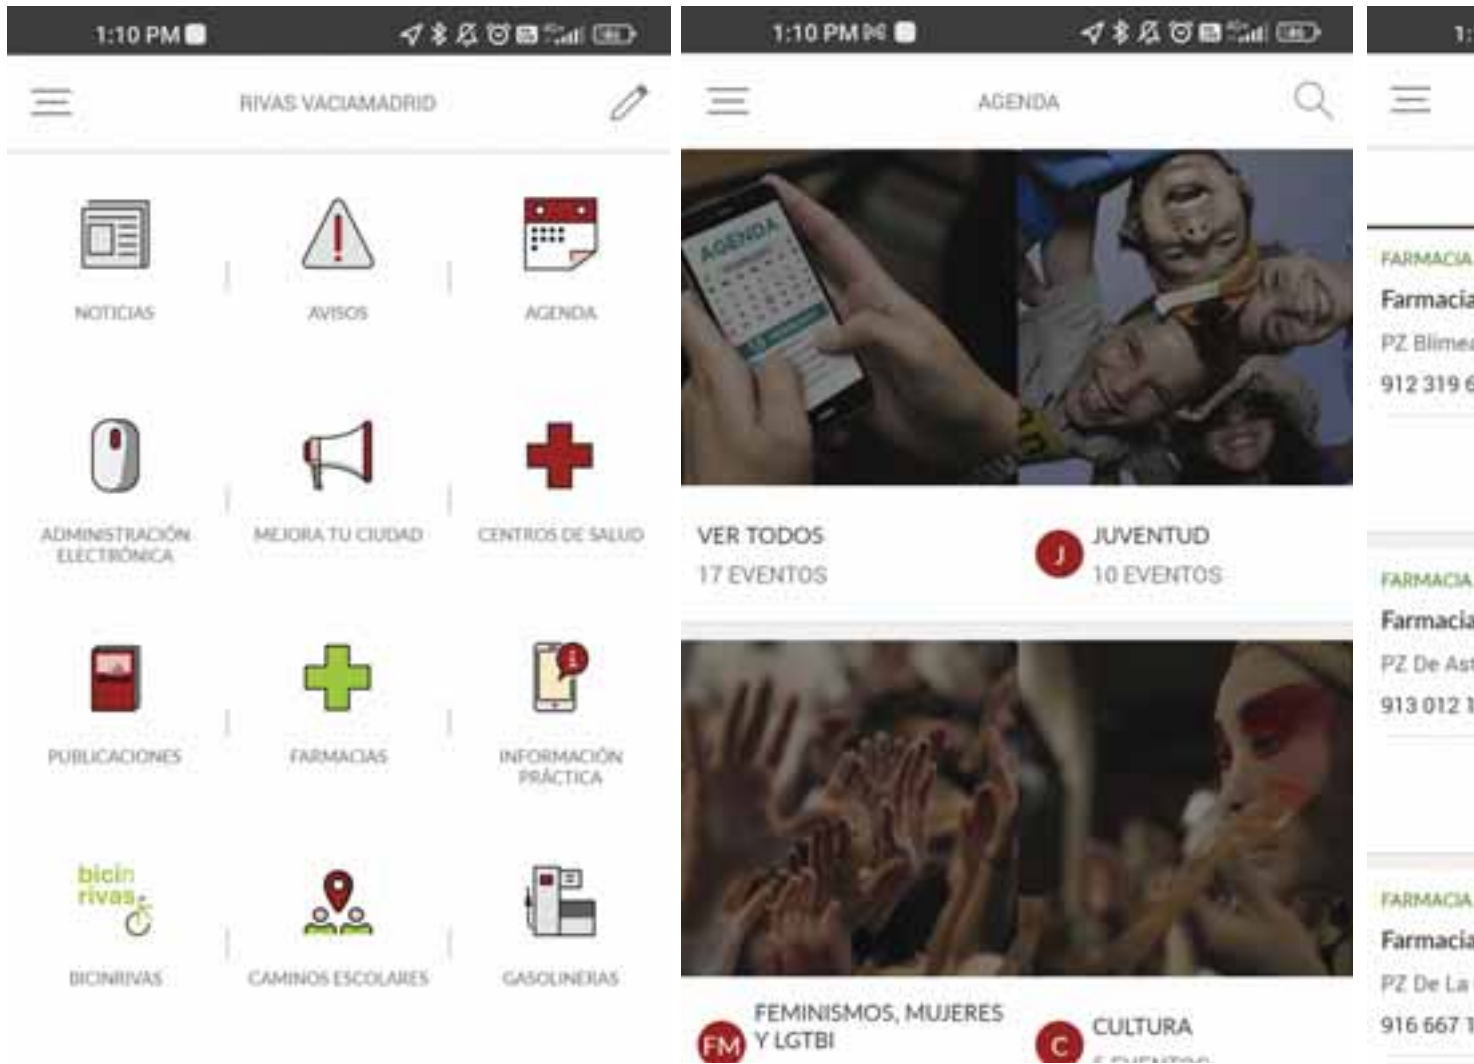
1:10 PM

RIVAS VACIAMADRID

NOTICIAS

AVISOS

AGENDA

ADMINISTRACIÓN ELECTRÓNICA

MEJORA TU CIUDAD

CENTROS DE SALUD

PUBLICACIONES

FARMACIAS

INFORMACIÓN PRÁCTICA

bicin rivas

BICINRIVAS

CAMINOS ESCOLARES

GASOLINERAS

1:10 PM

AGENDA

AGENDA

VER TODOS
17 EVENTOS

J JUVENTUD
10 EVENTOS

FM FEMINISMOS, MUJERES Y LGTBI

C CULTURA
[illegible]

1:

FARMACIA
Farmacia
PZ Blime
912 319 6

FARMACIA
Farmacia
PZ De Ast
913 012 1

FARMACIA
Farmacia
PZ De La
916 667 1